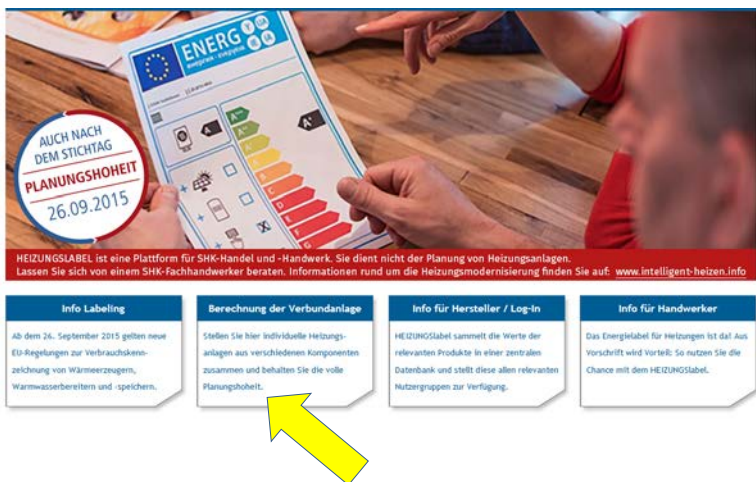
ENERG

AUCH NACH DEM STICHTAG

PLANUNGSHOHEIT

26.09.2015

HEIZUNGSLABEL ist eine Plattform für SHK-Handel und -Handwerk. Sie dient nicht der Planung von Heizungsanlagen. Lassen Sie sich von einem SHK-Fachhandwerker beraten. Informationen rund um die Heizungsmodernisierung finden Sie auf: www.intelligent-heizen.info

Info Labeling

Ab dem 26. September 2015 gelten neue EU-Regelungen zur Verbrauchskennzeichnung von Wärmeerzeugern, Warmwasserbereitern und -speichern.

Berechnung der Verbundanlage

Stellen Sie hier individuelle Heizungsanlagen aus verschiedenen Komponenten zusammen und behalten Sie die volle Planungshoheit.

Info für Hersteller / Log-In

HEIZUNGSlabel sammelt die Werte der relevanten Produkte in einer zentralen Datenbank und stellt diese allen relevanten Nutzergruppen zur Verfügung.

Info für Handwerker

Das Energielabel für Heizungen ist da! Aus Vorschrift wird Vorteil: So nutzen Sie die Chance mit dem HEIZUNGSlabel.